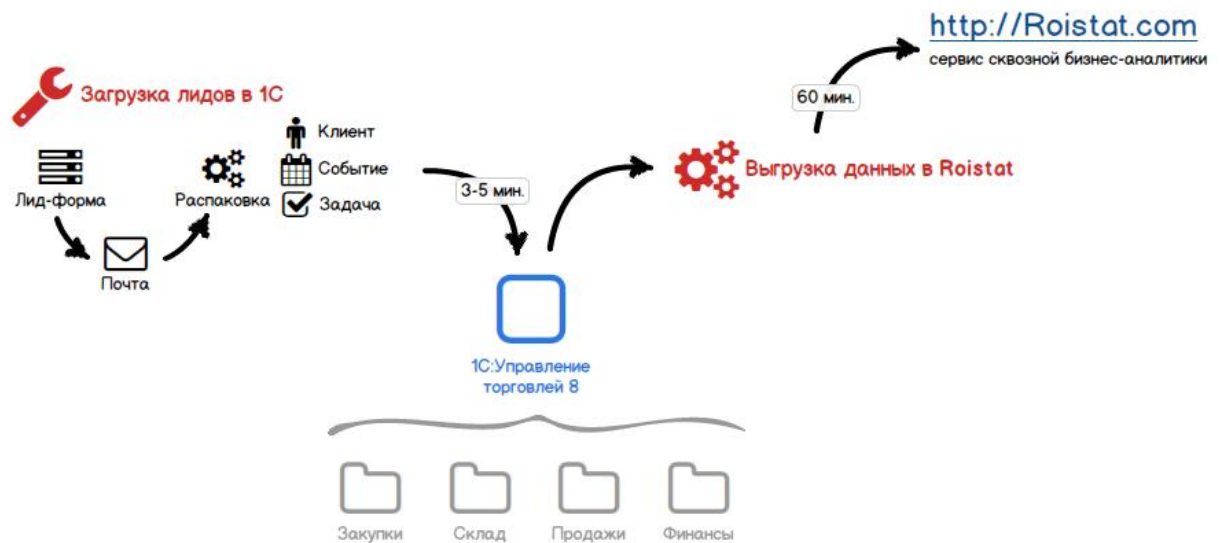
http://Roistat.com
сервис сквозной бизнес-аналитики

Загрузка лидов в 1С

Лид-форма

Почта

Распаковка

Клиент
Событие
Задача

3-5 мин.

60 мин.

Выгрузка данных в Roistat

1С:Управление торговлей 8

Закупки
Склад
Продажи
Финансы